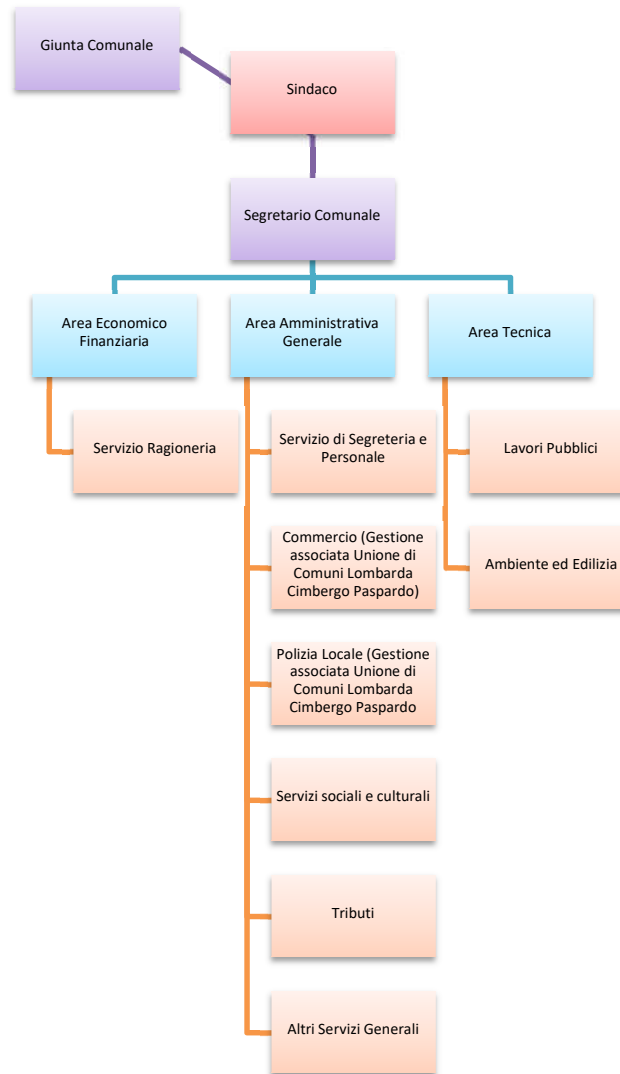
Giunta Comunale

Sindaco

Segretario Comunale

Area Economico Finanziaria

Servizio Ragioneria

Area Amministrativa Generale

Servizio di Segreteria e Personale

Commercio (Gestione associata Unione di Comuni Lombarda Cimbergo Paspardo)

Polizia Locale (Gestione associata Unione di Comuni Lombarda Cimbergo Paspardo

Servizi sociali e culturali

Tributi

Altri Servizi Generali

Area Tecnica

Lavori Pubblici

Ambiente ed Edilizia